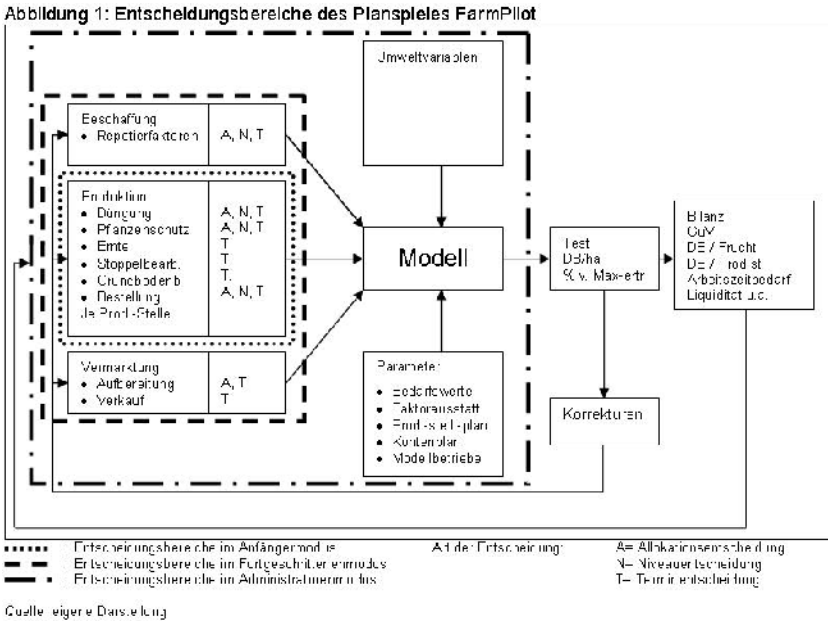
Abbildung 1: Entscheidungsbereiche des Planspieles FarmPilot

Umweltvariablen

Beschaffung
• Repetierfaktoren | A, N, T

Produktion
• Düngung | A, N, T
• Pflanzenschutz | A, N, T
• Ernte | T
• Stoppelbearb. | T
• Grundbodenb. | T
• Bestellung | A, N, T
Je Prod.-Stelle

Vermarktung
• Aufbereitung | A, T
• Verkauf | T

Modell

Parameter
• Bodenrichtwerte
• Faktorausstatt.
• Produktionsplan
• Kontenplan
• Modellbetriebe

Test
DB/ha
% v. Max-ertr.

Korrekturen

Bilanz
GuV
DB / Frucht
DB / Prod.st.
Arbeitszeitbedarf
Liquidität u.a.

Entscheidungsbereiche im Anfängermodus
Entscheidungsbereiche im Fortgeschrittenenmodus
Entscheidungsbereiche im Administratormodus

Art der Entscheidung:
A= Allokationsentscheidung
N= Niveauentscheidung
T= Terminentscheidung

Quelle: eigene Darstellung